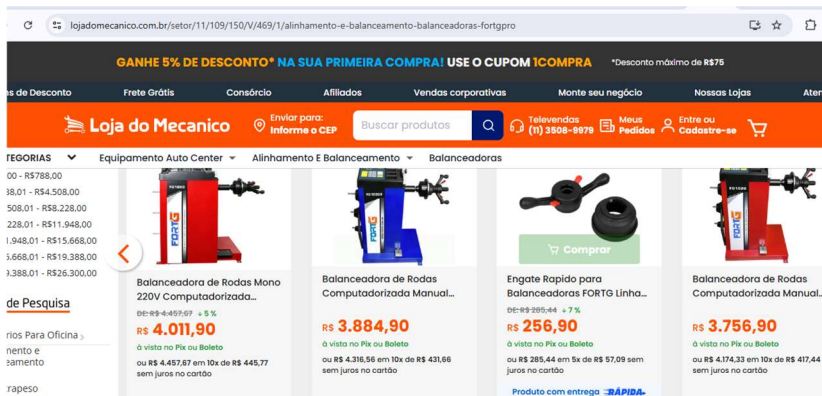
lojadomecanico.com.br/setor/11/109/150/V/469/1/alinhamento-e-balanceamento-balanceadoras-fortgpro

GANHE 5% DE DESCONTO* NA SUA PRIMEIRA COMPRA! USE O CUPOM 1COMPRA *Desconto máximo de R$75

s de Desconto | Frete Grátis | Consórcio | Afiliados | Vendas corporativas | Monte seu negócio | Nossas Lojas | Ater

Loja do Mecanico | Enviar para: Informe o CEP | Buscar produtos | Televendas (11) 3508-9979 | Meus Pedidos | Entre ou Cadastre-se

TEGORIAS | Equipamento Auto Center | Alinhamento E Balanceamento | Balanceadoras

00 - R$788,00
38,01 - R$4.508,00
508,01 - R$8.228,00
228,01 - R$11.948,00
1.948,01 - R$15.668,00
5.668,01 - R$19.388,00
9.388,01 - R$26.300,00

de Pesquisa
rios Para Oficina
nento e
rapeso

FORTG

Balanceadora de Rodas Mono 220V Computadorizada...
DE: R$ 4.457,67 ↓5 %
R$ 4.011,90
à vista no Pix ou Boleto
ou R$ 4.457,67 em 10x de R$ 445,77 sem juros no cartão

Balanceadora de Rodas Computadorizada Manual...
R$ 3.884,90
à vista no Pix ou Boleto
ou R$ 4.316,56 em 10x de R$ 431,66 sem juros no cartão

Comprar
Engate Rapido para Balanceadoras FORTG Linha...
DE: R$ 285,44 ↓7 %
R$ 256,90
à vista no Pix ou Boleto
ou R$ 285,44 em 5x de R$ 57,09 sem juros no cartão
Produto com entrega RÁPIDA

Balanceadora de Rodas Computadorizada Manual...
R$ 3.756,90
à vista no Pix ou Boleto
ou R$ 4.174,33 em 10x de R$ 417,44 sem juros no cartão